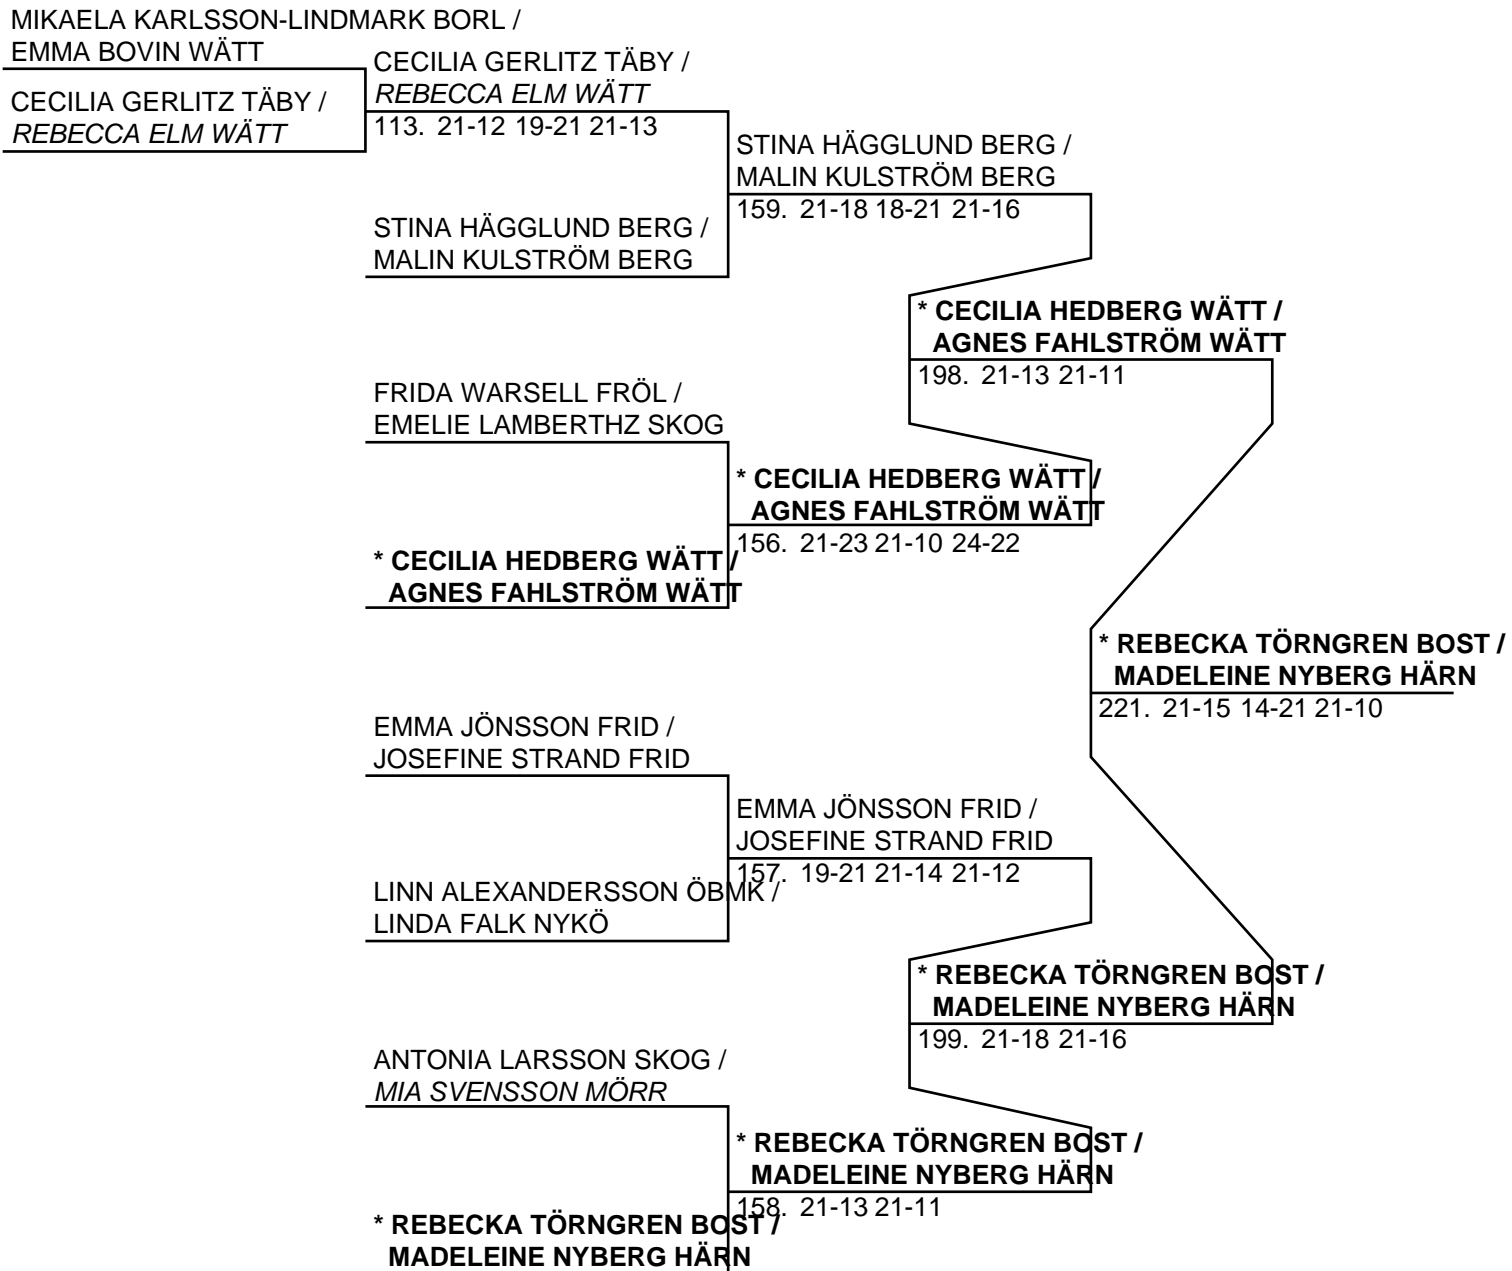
MIKAELA KARLSSON-LINDMARK BORL / EMMA BOVIN WÄTT

CECILIA GERLITZ TÄBY / *REBECCA ELM WÄTT*

CECILIA GERLITZ TÄBY / *REBECCA ELM WÄTT*
113. 21-12 19-21 21-13

STINA HÄGGLUND BERG / MALIN KULSTRÖM BERG

STINA HÄGGLUND BERG / MALIN KULSTRÖM BERG
159. 21-18 18-21 21-16

**\* CECILIA HEDBERG WÄTT / AGNES FAHLSTRÖM WÄTT**
198. 21-13 21-11

FRIDA WARSELL FRÖL / EMELIE LAMBERTHZ SKOG

**\* CECILIA HEDBERG WÄTT / AGNES FAHLSTRÖM WÄTT**
156. 21-23 21-10 24-22

**\* CECILIA HEDBERG WÄTT / AGNES FAHLSTRÖM WÄTT**

**\* REBECKA TÖRNGREN BOST / MADELEINE NYBERG HÄRN**
221. 21-15 14-21 21-10

EMMA JÖNSSON FRID / JOSEFINE STRAND FRID

EMMA JÖNSSON FRID / JOSEFINE STRAND FRID
157. 19-21 21-14 21-12

LINN ALEXANDERSSON ÖBMK / LINDA FALK NYKÖ

**\* REBECKA TÖRNGREN BOST / MADELEINE NYBERG HÄRN**
199. 21-18 21-16

ANTONIA LARSSON SKOG / *MIA SVENSSON MÖRR*

**\* REBECKA TÖRNGREN BOST / MADELEINE NYBERG HÄRN**
158. 21-13 21-11

**\* REBECKA TÖRNGREN BOST / MADELEINE NYBERG HÄRN**